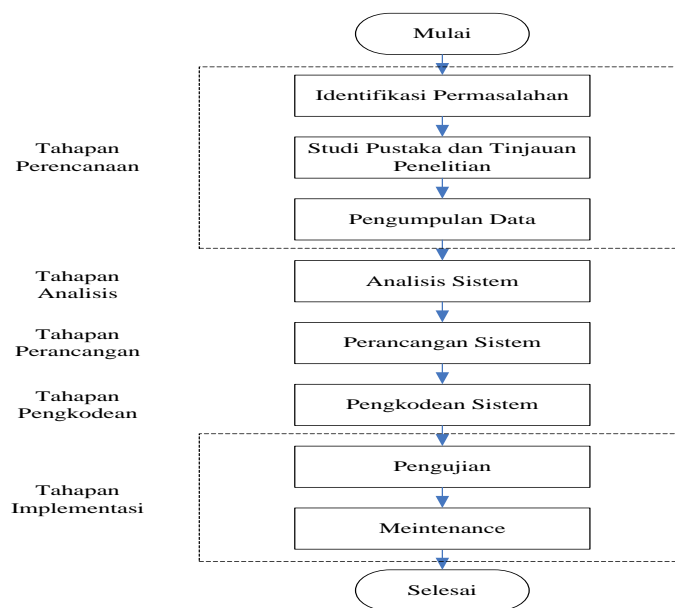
Mulai

Tahapan Perencanaan

Identifikasi Permasalahan

Studi Pustaka dan Tinjauan Penelitian

Pengumpulan Data

Tahapan Analisis

Analisis Sistem

Tahapan Perancangan

Perancangan Sistem

Tahapan Pengkodean

Pengkodean Sistem

Tahapan Implementasi

Pengujian

Meintenance

Selesai